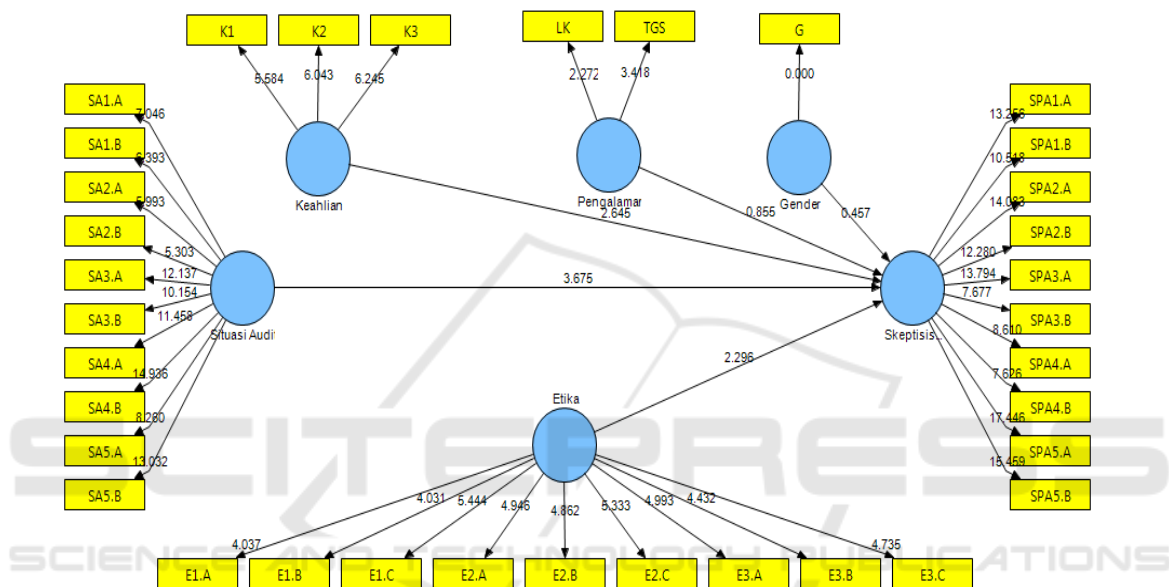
K1
K2
K3
LK
TGS
G
5.584
6.043
6.245
2.272
3.418
0.000
SA1.A
SA1.B
SA2.A
SA2.B
SA3.A
SA3.B
SA4.A
SA4.B
SA5.A
SA5.B
7.046
9.393
5.993
5.303
12.137
10.154
11.458
14.936
8.260
13.032
Keahlian
Pengalamar
Gender
2.645
0.855
0.457
3.675
Situasi Audit
Skeptisis...
SPA1.A
SPA1.B
SPA2.A
SPA2.B
SPA3.A
SPA3.B
SPA4.A
SPA4.B
SPA5.A
SPA5.B
13.258
10.518
14.033
12.280
13.794
7.677
8.610
7.626
17.446
15.459
2.296
Etika
4.037
4.031
5.444
4.946
4.862
5.333
4.993
4.432
4.735
E1.A
E1.B
E1.C
E2.A
E2.B
E2.C
E3.A
E3.B
E3.C
SCITEPRESS
SCIENCE AND TECHNOLOGY PUBLICATIONS